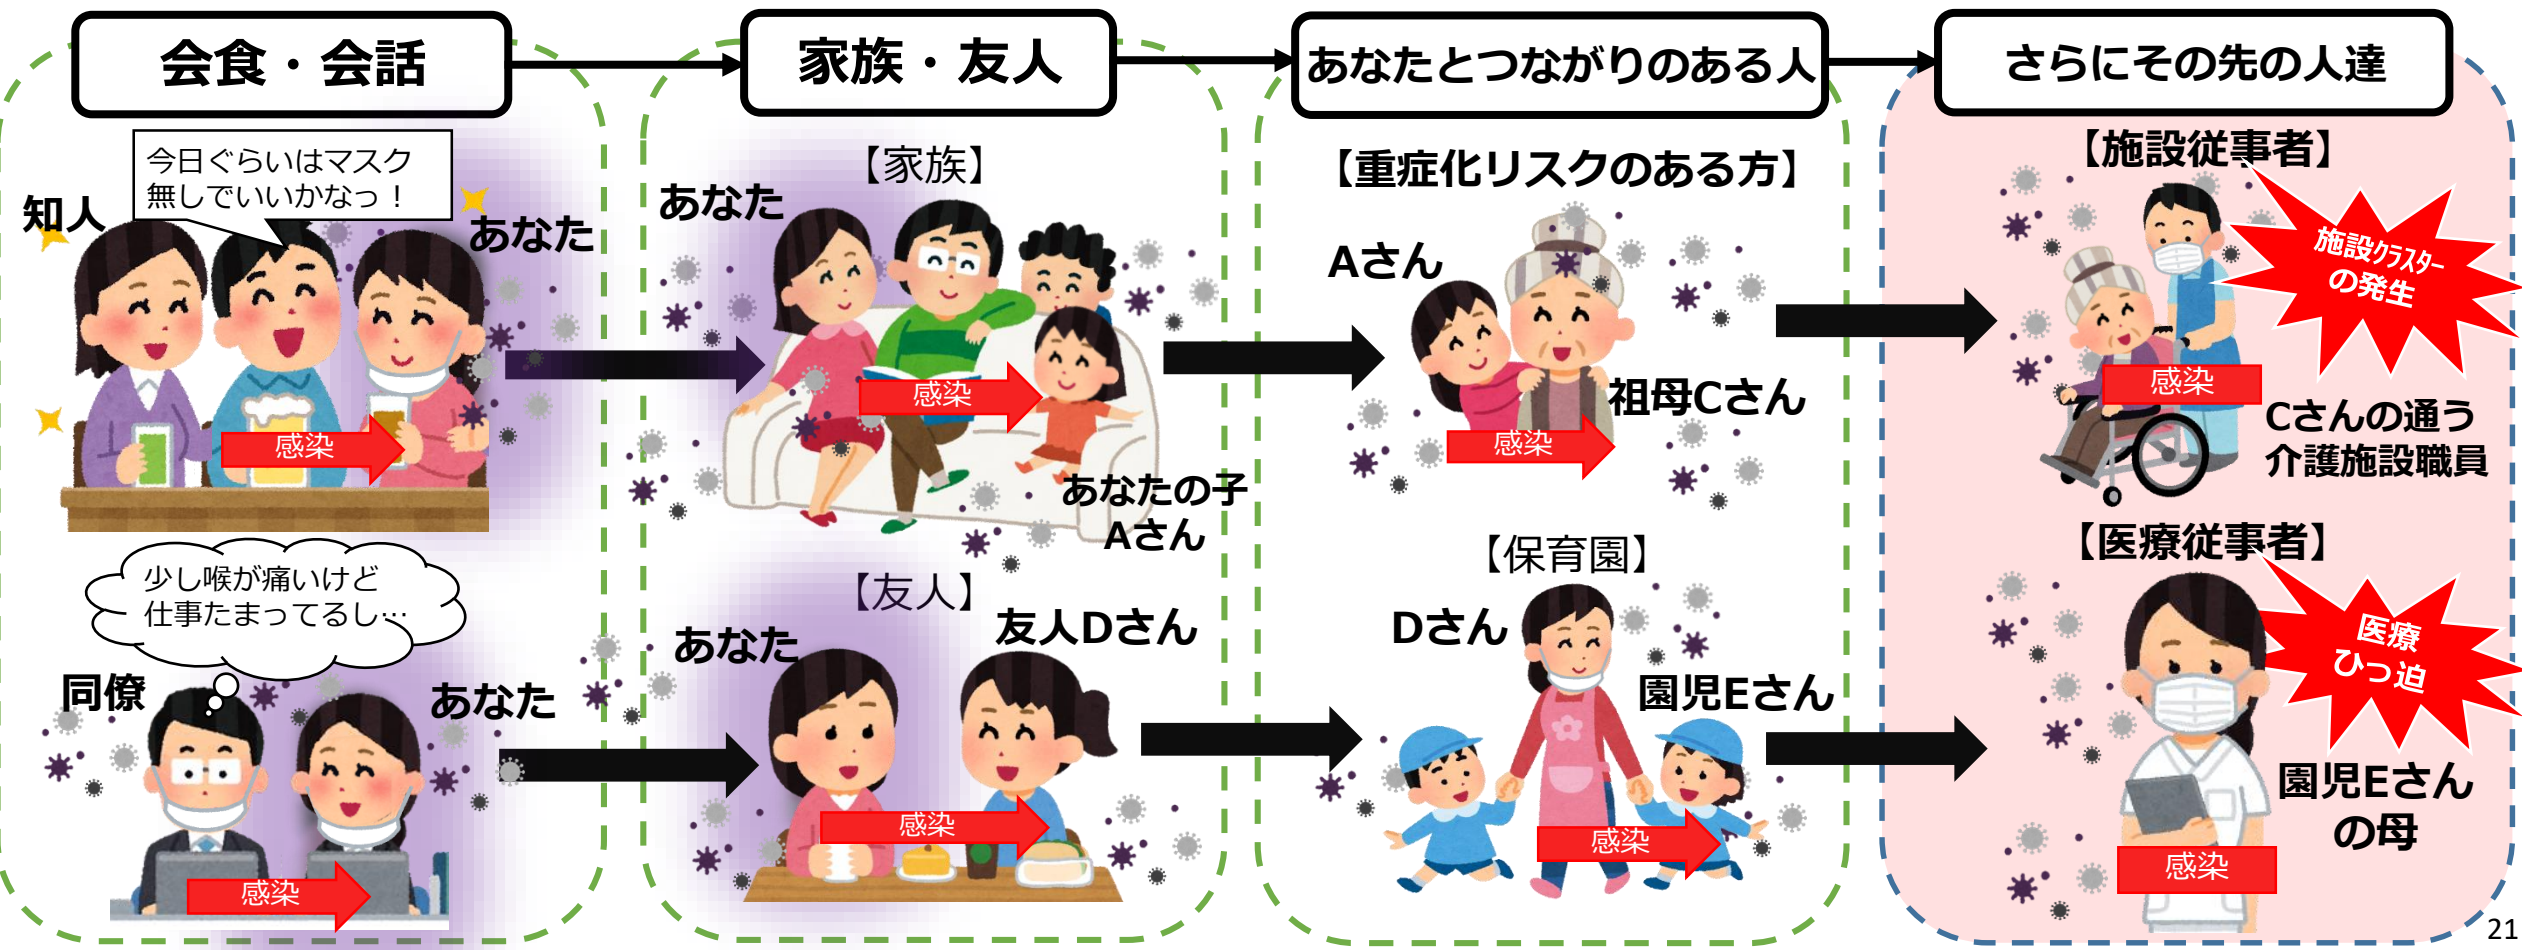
会食・会話

家族・友人

あなたとつながりのある人

さらにその先の人達

今日ぐらいはマスク無しでいいかなっ！

知人

あなた

感染

少し喉が痛いけど仕事たまってるし…

同僚

あなた

感染

【家族】

あなた

感染

あなたの子 Aさん

【友人】

あなた

友人Dさん

感染

【重症化リスクのある方】

Aさん

祖母Cさん

感染

【保育園】

Dさん

園児Eさん

感染

【施設従事者】

施設クラスターの発生

感染

Cさんの通う介護施設職員

【医療従事者】

医療ひっ迫

園児Eさんの母

感染

21